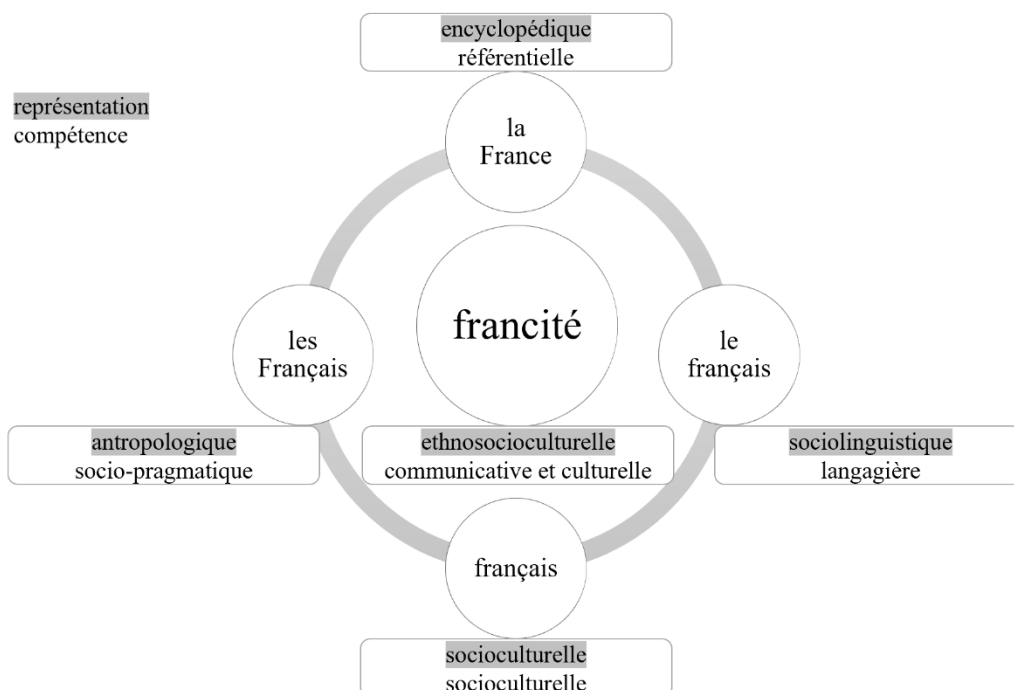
encyclopédique
référentielle

représentation
compétence

la France

francité

les Français

le français

antropologique
socio-pragmatique

ethnosocioculturelle
communicative et culturelle

sociolinguistique
langagière

français

socioculturelle
socioculturelle